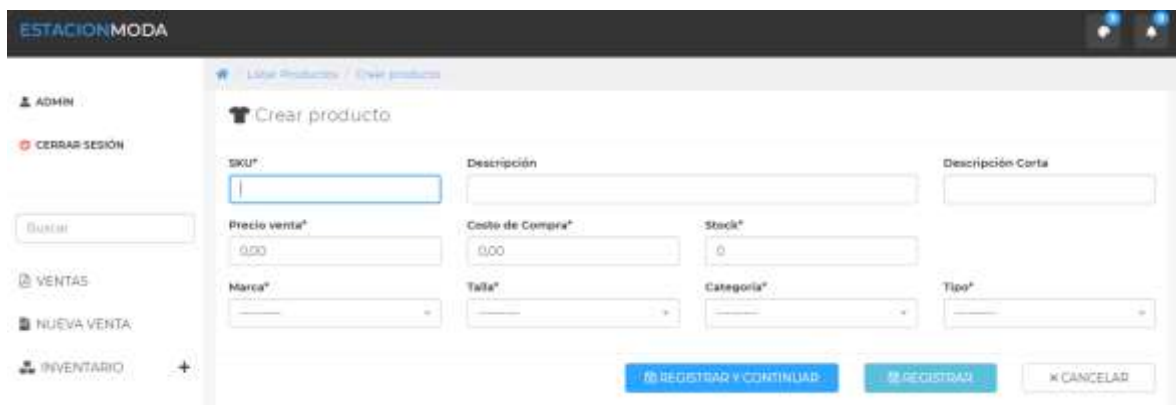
ESTACIONMODA

ADMIN

CERRAR SESIÓN

Buscar

VENTAS

NUEVA VENTA

INVENTARIO +

Listar Productos / Crear producto

Crear producto

SKU*

Descripción

Descripción Corta

Precio venta*

0,00

Costo de Compra*

0,00

Stock*

0

Marca*

---------

Talla*

---------

Categoria*

---------

Tipo*

---------

REGISTRAR Y CONTINUAR

REGISTRAR

× CANCELAR